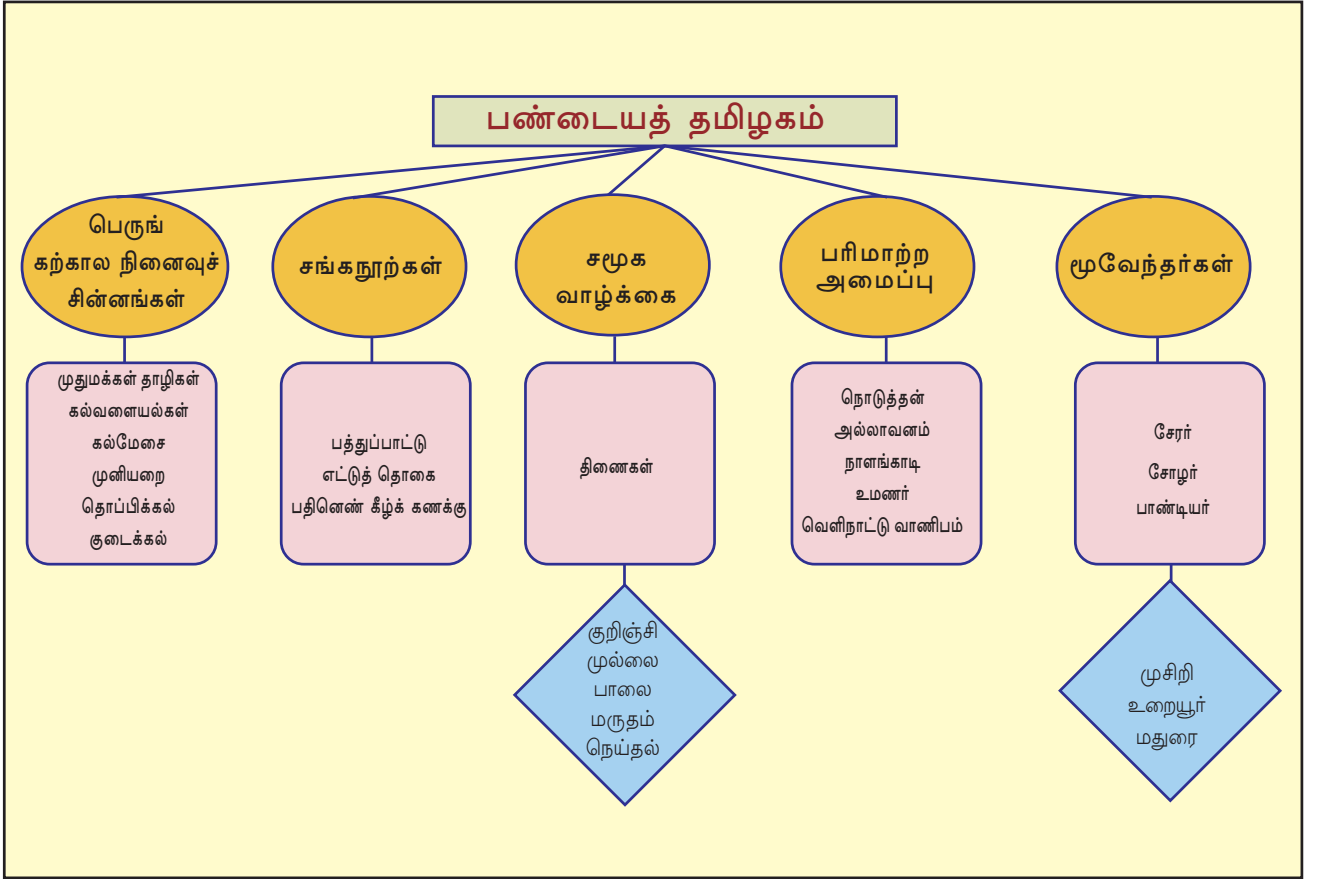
பண்டையத் தமிழகம்

பெருங் கற்கால நினைவுச் சின்னங்கள்

முதுமக்கள் தாழிகள்
கல்வளையல்கள்
கல்மேசை
முனியறை
தொப்பிக்கல்
குடைக்கல்

சங்கநூற்கள்

பத்துப்பாட்டு
எட்டுத் தொகை
பதினெண் கீழ்க் கணக்கு

சமூக வாழ்க்கை

திணைகள்

குறிஞ்சி
முல்லை
பாலை
மருதம்
நெய்தல்

பரிமாற்ற அமைப்பு

நொடுத்தன்
அல்லாவனம்
நாளங்காடி
உமணர்
வெளிநாட்டு வாணிபம்

மூவேந்தர்கள்

சேரர்
சோழர்
பாண்டியர்

முசிறி
உறையூர்
மதுரை